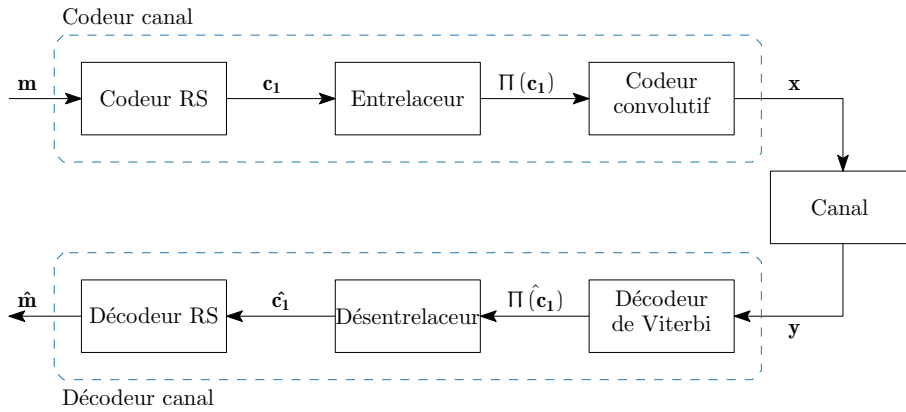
Codeur canal

$\mathbf{m}$

Codeur RS

$\mathbf{c_1}$

Entrelaceur

$\Pi\left(\mathbf{c_1}\right)$

Codeur convolutif

$\mathbf{x}$

Canal

$\hat{\mathbf{m}}$

Décodeur RS

$\hat{\mathbf{c_1}}$

Désentrelaceur

$\Pi\left(\hat{\mathbf{c_1}}\right)$

Décodeur de Viterbi

$\mathbf{y}$

Décodeur canal